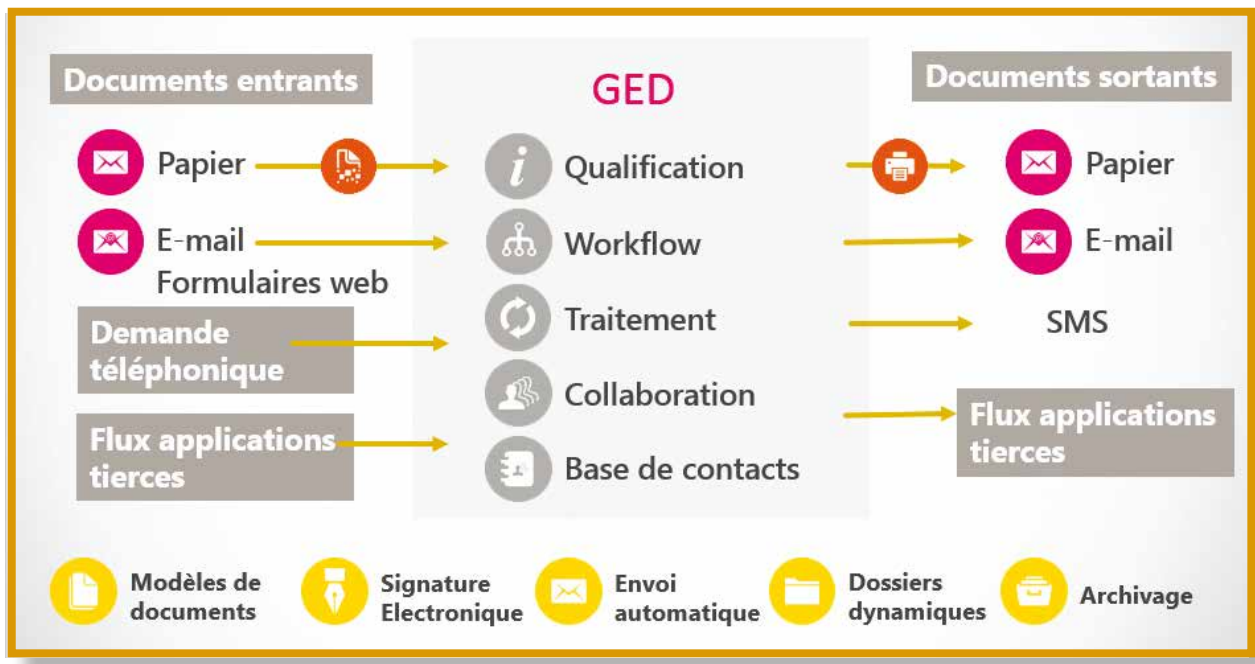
Documents entrants

Papier

E-mail
Formulaires web

Demande téléphonique

Flux applications tierces

GED

Qualification

Workflow

Traitement

Collaboration

Base de contacts

Documents sortants

Papier

E-mail

SMS

Flux applications tierces

Modèles de documents

Signature Electronique

Envoi automatique

Dossiers dynamiques

Archivage